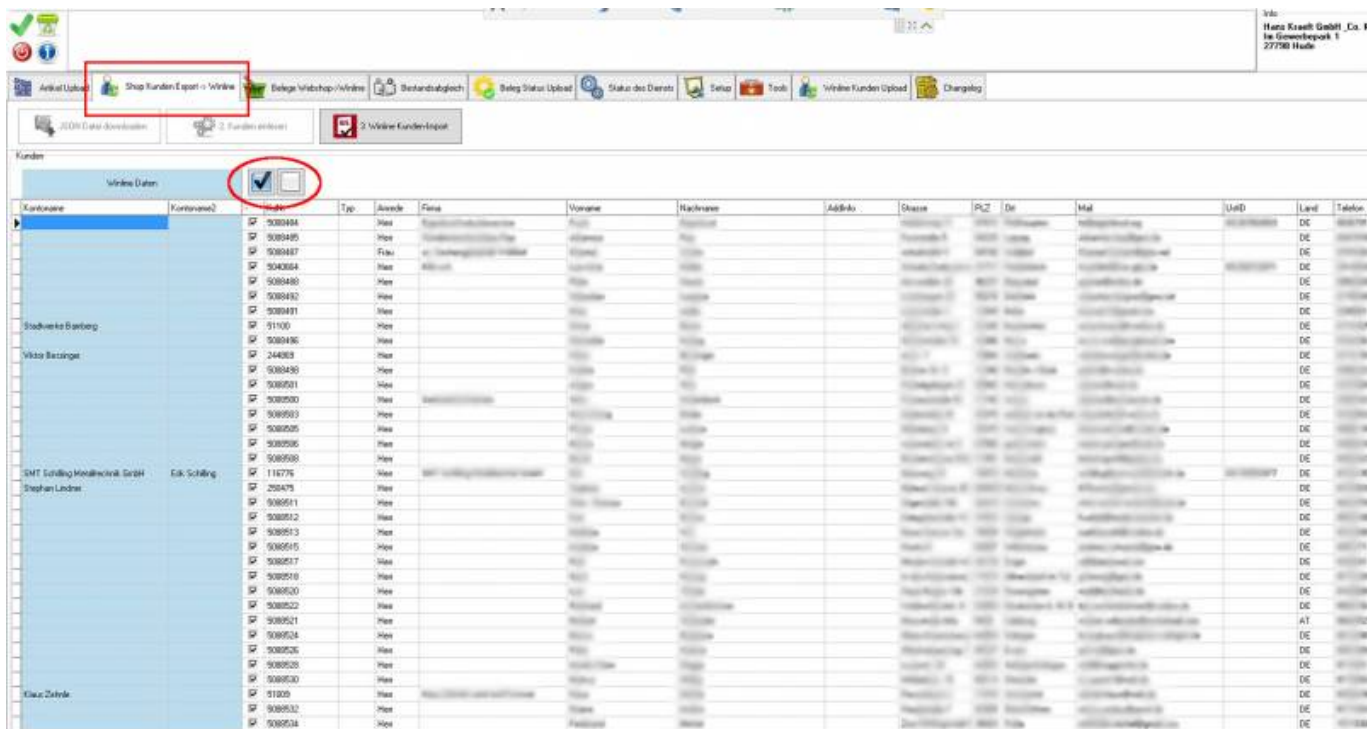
Info
Hans Kraeft GmbH _Co. I
Im Gewerbepark 1
27798 Hude

Artikel Upload | Shop Kunden Export -> Winline | Belege Webshop->Winline | Bestandsabgleich | Beleg Status Upload | Status des Dienst | Setup | Tools | Winline Kunden Upload | Changelog

JSON Datei downloaden | 2. Kunden einlesen | 3. Winline Kunden-Import

Kunden

Winline Daten

| Kontoname | Kontoname2 | Nr | Typ | Anrede | Firma | Vorname | Nachname | AddInfo | Strasse | PLZ | Ort | Mail | UstID | Land | Telefon |
|---|---|---|---|---|---|---|---|---|---|---|---|---|---|---|---|
| | | 5088484 | | Herr | | | | | | | | | | DE | |
| | | 5088485 | | Herr | | | | | | | | | | DE | |
| | | 5088487 | | Frau | | | | | | | | | | DE | |
| | | 5040664 | | Herr | | | | | | | | | | DE | |
| | | 5088488 | | Herr | | | | | | | | | | DE | |
| | | 5088492 | | Herr | | | | | | | | | | DE | |
| | | 5088491 | | Herr | | | | | | | | | | DE | |
| Stadtwerke Bamberg | | 51100 | | Herr | | | | | | | | | | DE | |
| | | 5088496 | | Herr | | | | | | | | | | DE | |
| Viktor Bessinger | | 244869 | | Herr | | | | | | | | | | DE | |
| | | 5088498 | | Herr | | | | | | | | | | DE | |
| | | 5088501 | | Herr | | | | | | | | | | DE | |
| | | 5088500 | | Herr | | | | | | | | | | DE | |
| | | 5088503 | | Herr | | | | | | | | | | DE | |
| | | 5088505 | | Herr | | | | | | | | | | DE | |
| | | 5088506 | | Herr | | | | | | | | | | DE | |
| | | 5088508 | | Herr | | | | | | | | | | DE | |
| SMT Schilling Metalltechnik GmbH | Erik Schilling | 116776 | | Herr | | | | | | | | | | DE | |
| Stephan Lindner | | 250475 | | Herr | | | | | | | | | | DE | |
| | | 5088511 | | Herr | | | | | | | | | | DE | |
| | | 5088512 | | Herr | | | | | | | | | | DE | |
| | | 5088513 | | Herr | | | | | | | | | | DE | |
| | | 5088515 | | Herr | | | | | | | | | | DE | |
| | | 5088517 | | Herr | | | | | | | | | | DE | |
| | | 5088518 | | Herr | | | | | | | | | | DE | |
| | | 5088520 | | Herr | | | | | | | | | | DE | |
| | | 5088522 | | Herr | | | | | | | | | | DE | |
| | | 5088521 | | Herr | | | | | | | | | | AT | |
| | | 5088524 | | Herr | | | | | | | | | | DE | |
| | | 5088526 | | Herr | | | | | | | | | | DE | |
| | | 5088528 | | Herr | | | | | | | | | | DE | |
| | | 5088530 | | Herr | | | | | | | | | | DE | |
| Klaus Zehnle | | 51009 | | Herr | | | | | | | | | | DE | |
| | | 5088532 | | Herr | | | | | | | | | | DE | |
| | | 5088534 | | Herr | | | | | | | | | | DE | |